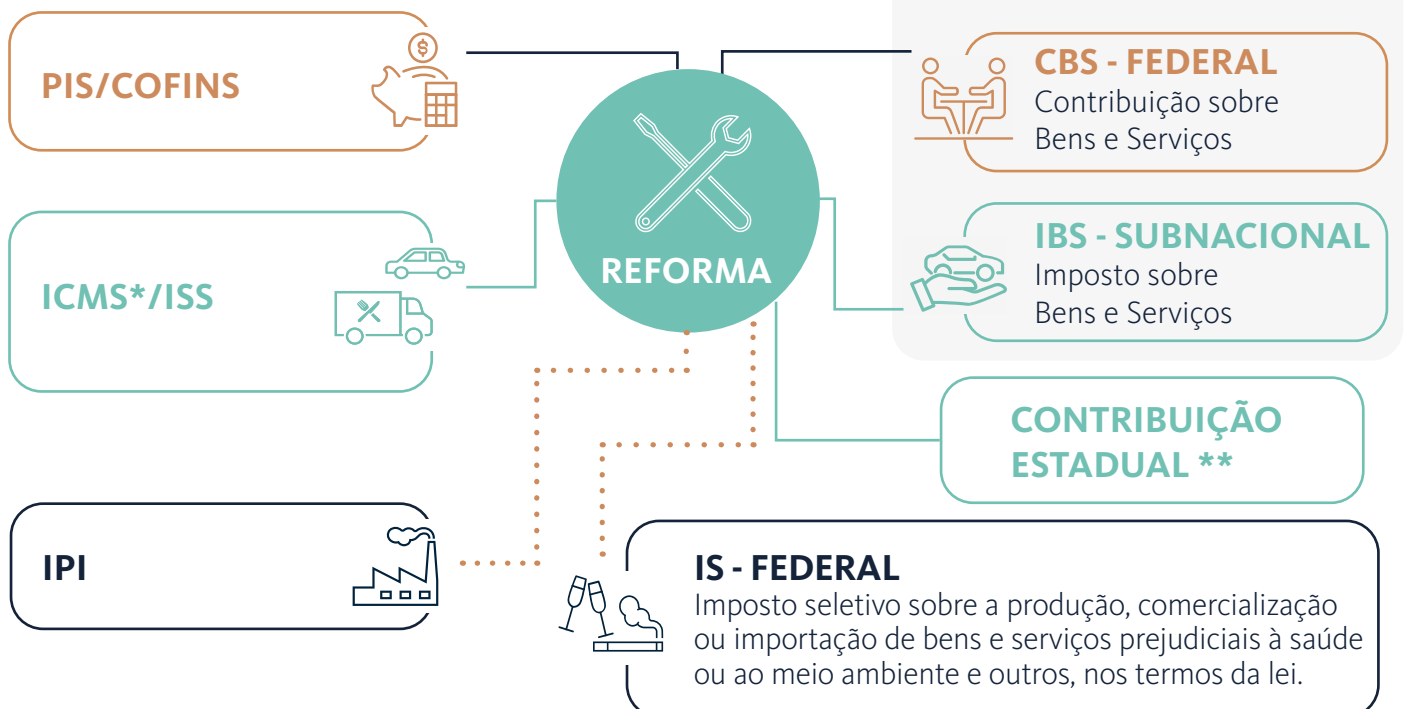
PIS/COFINS

REFORMA

CBS - FEDERAL
Contribuição sobre Bens e Serviços

ICMS*/ISS

IBS - SUBNACIONAL
Imposto sobre Bens e Serviços

CONTRIBUIÇÃO ESTADUAL **

IPI

IS - FEDERAL
Imposto seletivo sobre a produção, comercialização ou importação de bens e serviços prejudiciais à saúde ou ao meio ambiente e outros, nos termos da lei.